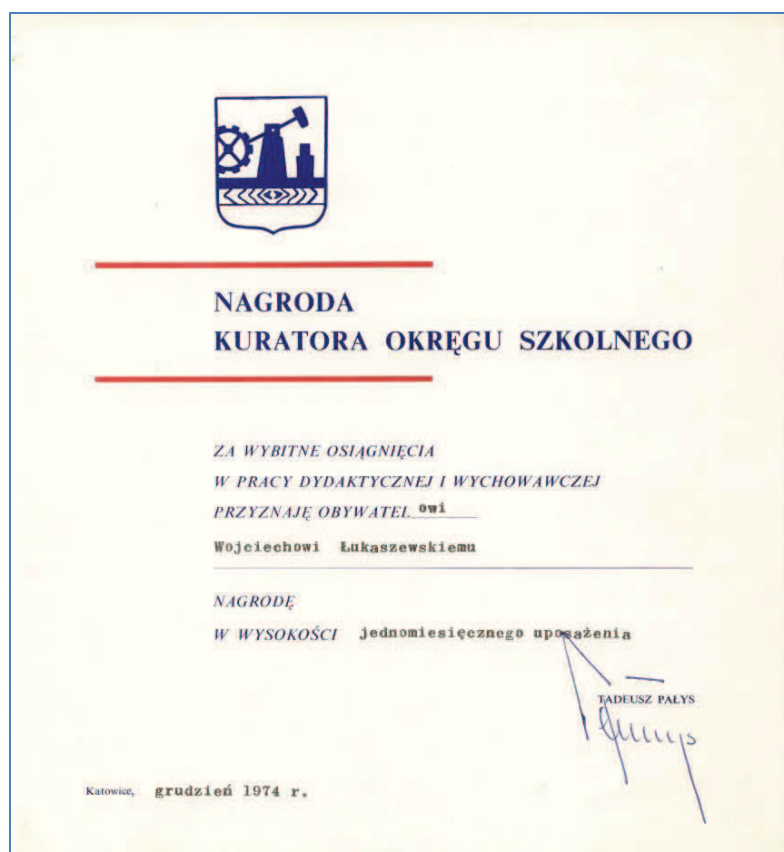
NAGRODA
KURATORA OKRĘGU SZKOLNEGO

ZA WYBITNE OSIĄGNIĘCIA
W PRACY DYDAKTYCZNEJ I WYCHOWAWCZEJ
PRZYZNAJĘ OBYWATEL owi

Wojciechowi Łukaszewskiemu

NAGRODĘ
W WYSOKOŚCI jednomiesięcznego uposażenia

TADEUSZ PAŁYS

Katowice, grudzień 1974 r.